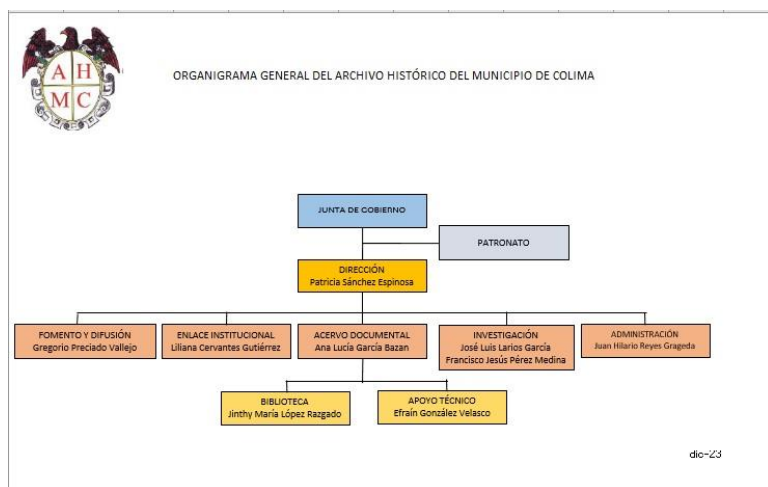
A H
M C

ORGANIGRAMA GENERAL DEL ARCHIVO HISTÓRICO DEL MUNICIPIO DE COLIMA

JUNTA DE GOBIERNO

PATRONATO

DIRECCIÓN
Patricia Sánchez Espinosa

FOMENTO Y DIFUSIÓN
Gregorio Preciado Vallejo

ENLACE INSTITUCIONAL
Liliana Cervantes Gutiérrez

ACERVO DOCUMENTAL
Ana Lucía García Bazan

INVESTIGACIÓN
José Luis Larios García
Francisco Jesús Pérez Medina

ADMINISTRACIÓN
Juan Hilario Reyes Grageda

BIBLIOTECA
Jinthy María López Razgado

APOYO TÉCNICO
Efraín González Velasco

dic-23